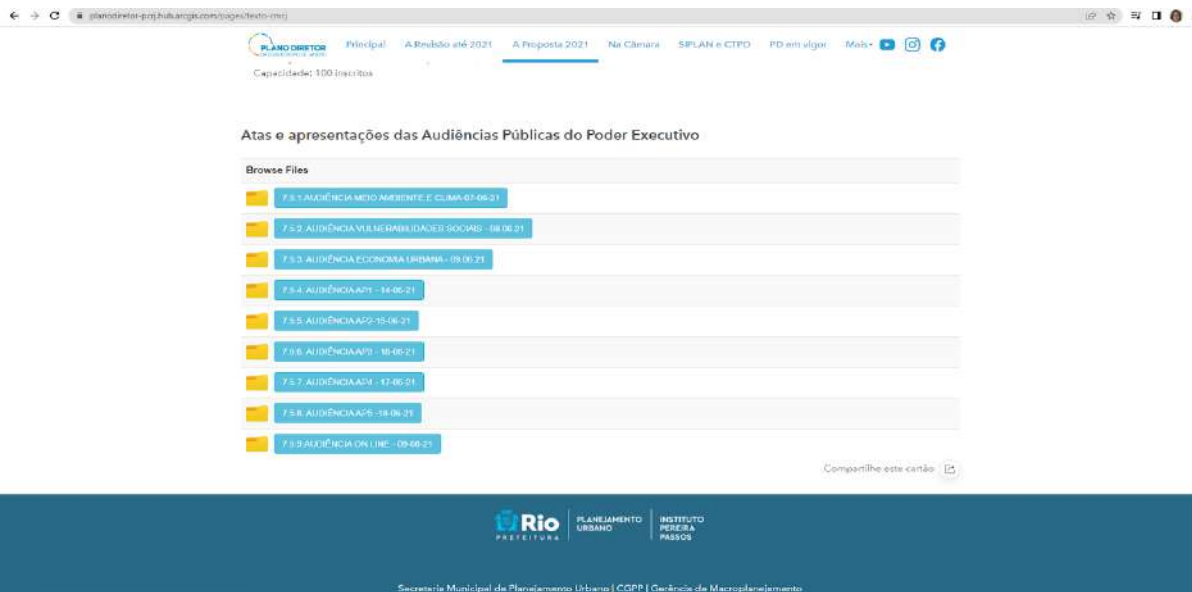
planodiretor-pcrj.hub.arcgis.com/pages/texto-cmrj

PLANO DIRETOR

Principal A Revisão até 2021 A Proposta 2021 Na Câmara SIPLAN e CTPD PD em vigor Mais

Capacidade: 100 inscritos

Atas e apresentações das Audiências Públicas do Poder Executivo

Browse Files

7.5.1 AUDIÊNCIA MEIO AMBIENTE E CLIMA-07-06-21

7.5.2. AUDIÊNCIA VULNERABILIDADES SOCIAIS - 08.06.21

7.5.3. AUDIÊNCIA ECONOMIA URBANA - 09.06.21

7.5.4. AUDIÊNCIA AP1 - 14-06-21

7.5.5. AUDIÊNCIA AP2-15-06-21

7.5.6. AUDIÊNCIA AP3 - 16-06-21

7.5.7. AUDIÊNCIA AP4 - 17-06-21

7.5.8. AUDIÊNCIA AP5 -18-06-21

7.5.9 AUDIÊNCIA ON LINE - 09-06-21

Compartilhe este cartão

Rio PREFEITURA | PLANEJAMENTO URBANO | INSTITUTO PEREIRA PASSOS

Secretaria Municipal de Planejamento Urbano | CGPP | Gerência de Macroplanejamento